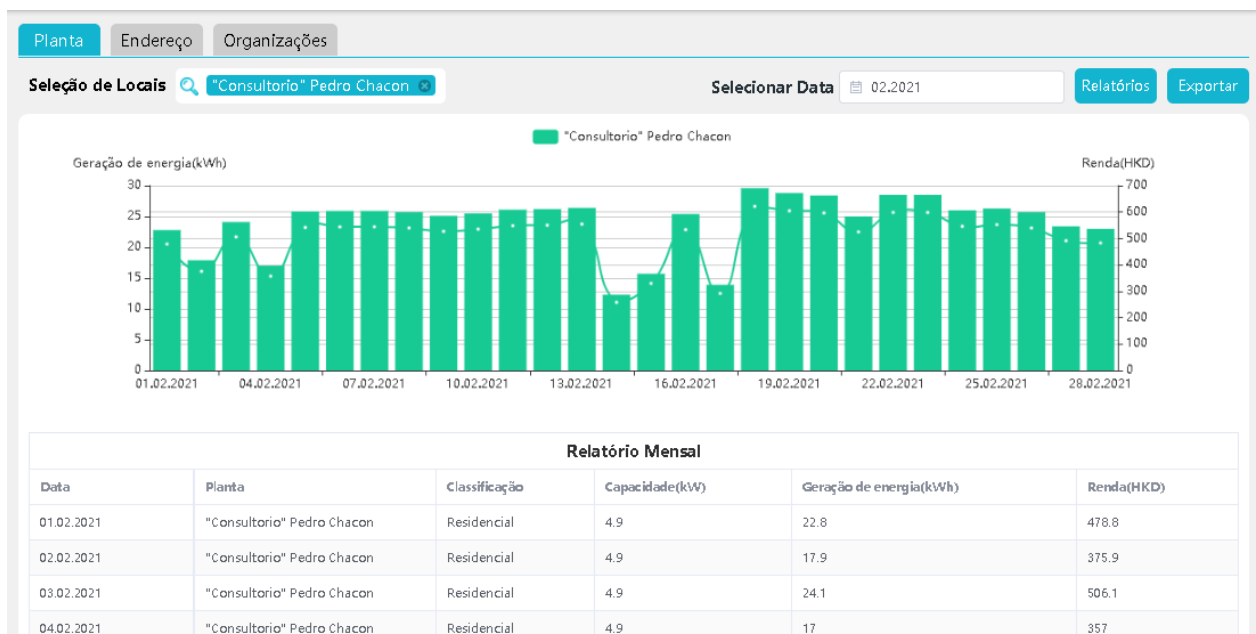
Planta Endereço Organizações

Seleção de Locais "Consultorio" Pedro Chacon

Selecionar Data 02.2021 Relatórios Exportar

"Consultorio" Pedro Chacon

Geração de energia(kWh)

Renda(HKD)

30 25 20 15 10 5 0

700 600 500 400 300 200 100 0

01.02.2021 04.02.2021 07.02.2021 10.02.2021 13.02.2021 16.02.2021 19.02.2021 22.02.2021 25.02.2021 28.02.2021

Relatório Mensal

| Data | Planta | Classificação | Capacidade(kW) | Geração de energia(kWh) | Renda(HKD) |
|---|---|---|---|---|---|
| 01.02.2021 | "Consultorio" Pedro Chacon | Residencial | 4.9 | 22.8 | 478.8 |
| 02.02.2021 | "Consultorio" Pedro Chacon | Residencial | 4.9 | 17.9 | 375.9 |
| 03.02.2021 | "Consultorio" Pedro Chacon | Residencial | 4.9 | 24.1 | 506.1 |
| 04.02.2021 | "Consultorio" Pedro Chacon | Residencial | 4.9 | 17 | 357 |